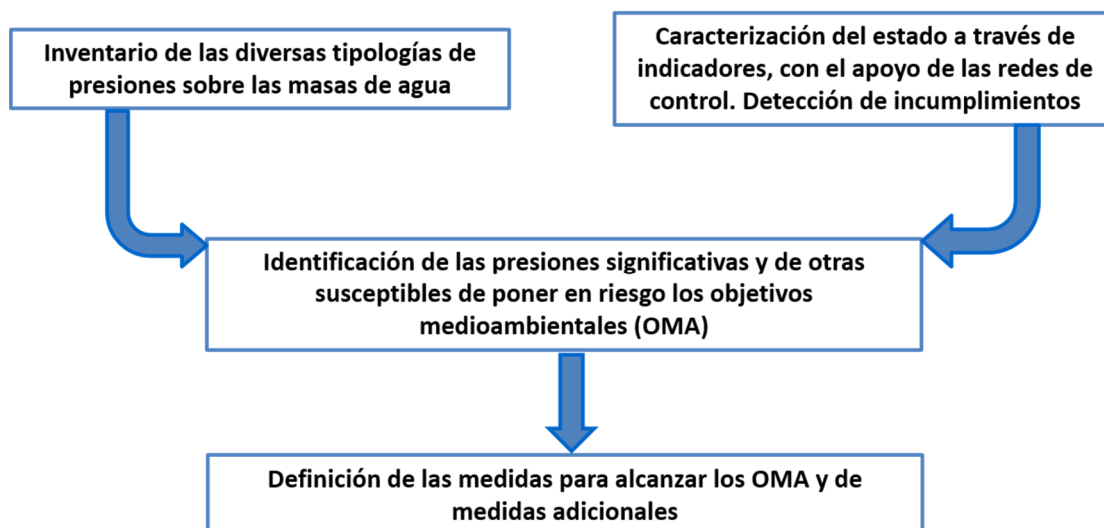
Inventario de las diversas tipologías de presiones sobre las masas de agua

Caracterización del estado a través de indicadores, con el apoyo de las redes de control. Detección de incumplimientos

Identificación de las presiones significativas y de otras susceptibles de poner en riesgo los objetivos medioambientales (OMA)

Definición de las medidas para alcanzar los OMA y de medidas adicionales